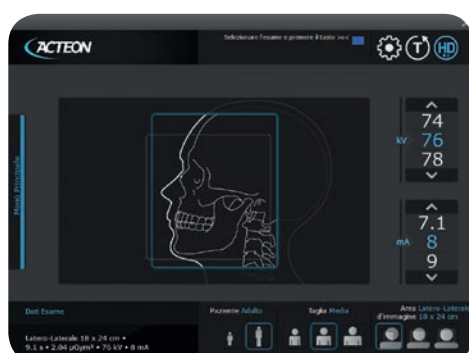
ACTEON

Selezionare l'esame e premere il tasto >>c

T

HD

Menu Principale

74
kV 76
78

7.1
mA 8
9

Dati Esame

Latero-Laterale 18 x 24 cm •
9.1 s • 2.04 µGym² • 75 kV • 8 mA

Paziente Adulto

Taglia Media

Area d'immagine Latero-Laterale 18 x 24 cm